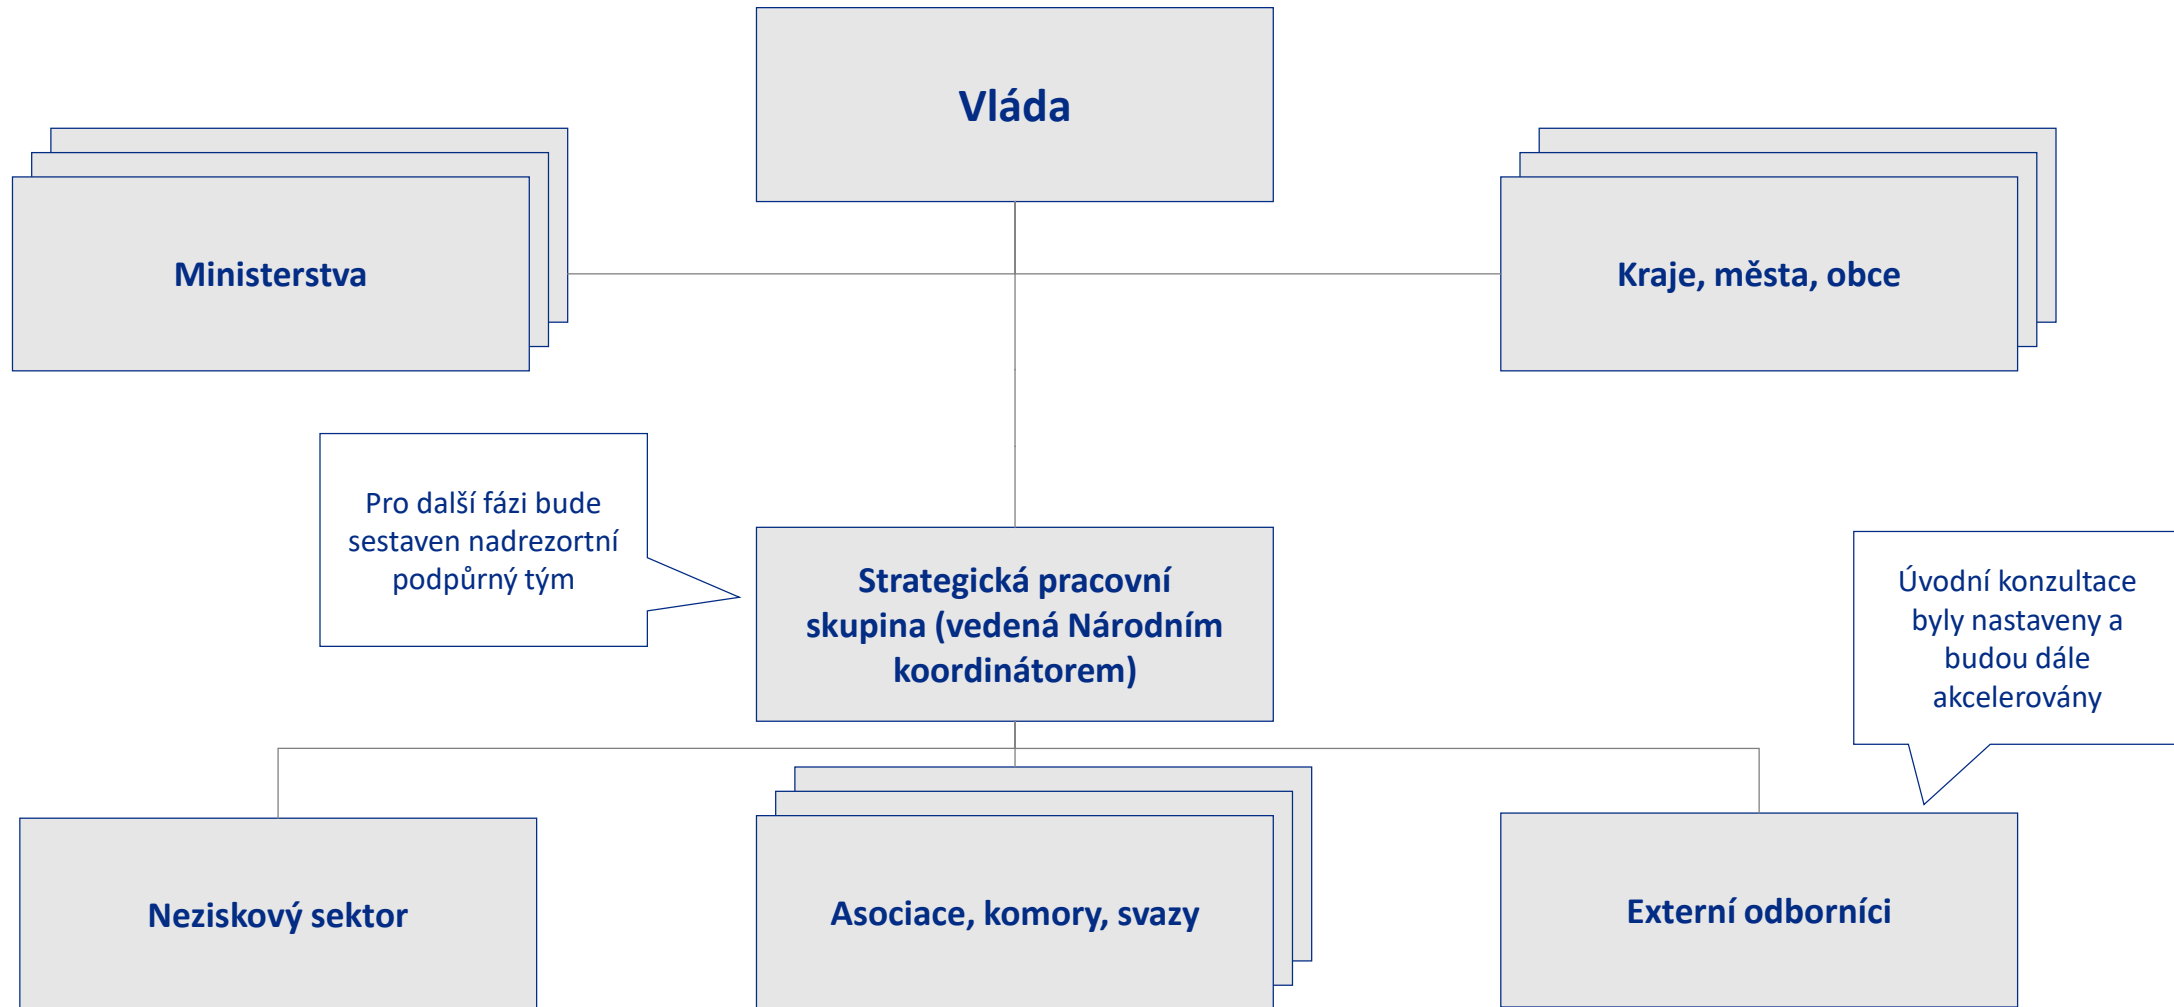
Vláda

Ministerstva

Kraje, města, obce

Pro další fázi bude sestaven nadrezortní podpůrný tým

Strategická pracovní skupina (vedená Národním koordinátorem)

Úvodní konzultace byly nastaveny a budou dále akcelerovány

Neziskový sektor

Asociace, komory, svazy

Externí odborníci